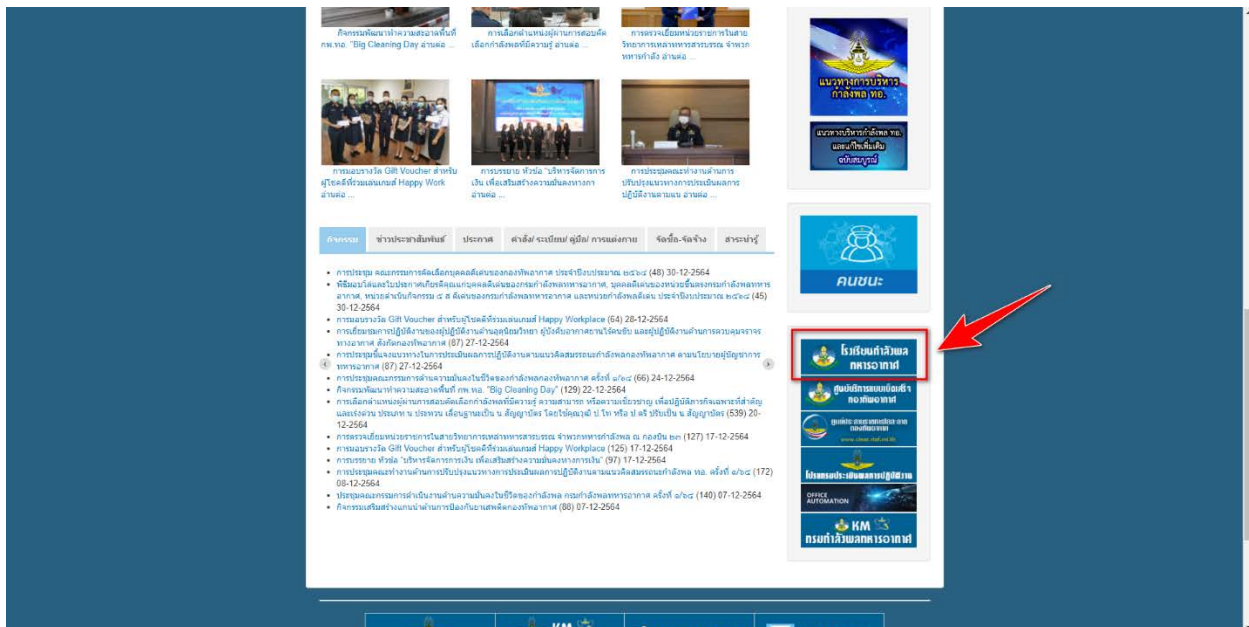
กิจกรรมพัฒนาทำความสะอาดพื้นที่ กพ.ทอ. "Big Cleaning Day อ่านต่อ ...

การเลือกตำแหน่งผู้ผ่านการสอบคัดเลือกกำลังพลที่มีความรู้ อ่านต่อ ...

การตรวจเยี่ยมหน่วยราชการในสายวิทยาการเหล่าทหารสารบรรณ จำพวกทหารกำลัง อ่านต่อ ...

แนวทางการบริหารกำลังพล ทอ.

แนวทางบริหารกำลังพล ทอ. และแก้ไขเพิ่มเติม ฉบับสมบูรณ์

การมอบรางวัล Gift Voucher สำหรับผู้โชคดีที่ร่วมเล่นเกมส์ Happy Work อ่านต่อ ...

การบรรยาย หัวข้อ "บริหารจัดการการเงิน เพื่อเสริมสร้างความมั่นคงทางการ อ่านต่อ ...

การประชุมคณะทำงานด้านการปรับปรุงแนวทางการประเมินผลการปฏิบัติงานตามแนว อ่านต่อ ...

กิจกรรม | ข่าวประชาสัมพันธ์ | ประกาศ | คำสั่ง/ ระเบียบ/ คู่มือ/ การแต่งกาย | จัดซื้อ-จัดจ้าง | สาระน่ารู้

คนชนะ

- การประชุม คณะกรรมการคัดเลือกบุคคลดีเด่นของกองทัพอากาศ ประจำปีงบประมาณ ๒๕๖๕ (48) 30-12-2564
- พิธีมอบโล่และใบประกาศเกียรติคุณแก่บุคคลดีเด่นของกรมกำลังพลทหารอากาศ, บุคคลดีเด่นของหน่วยขึ้นตรงกรมกำลังพลทหารอากาศ, หน่วยสำหรับกิจกรรม ๕ ส ดีเด่นของกรมกำลังพลทหารอากาศ และหน่วยกำลังพลดีเด่น ประจำปีงบประมาณ ๒๕๖๔ (45) 30-12-2564
- การมอบรางวัล Gift Voucher สำหรับผู้โชคดีที่ร่วมเล่นเกมส์ Happy Workplace (64) 28-12-2564
- การเยี่ยมชมการปฏิบัติงานของผู้ปฏิบัติงานด้านอุตุนิยมวิทยา ผู้บังคับอากาศยานไร้คนขับ และผู้ปฏิบัติงานด้านการควบคุมจราจรทางอากาศ สังกัดกองทัพอากาศ (87) 27-12-2564
- การประชุมชี้แจงแนวทางในการประเมินผลการปฏิบัติงานตามแนวคิดสมรรถนะกำลังพลกองทัพอากาศ ตามนโยบายผู้บัญชาการทหารอากาศ (87) 27-12-2564
- การประชุมคณะกรรมการด้านความมั่นคงในชีวิตของกำลังพลกองทัพอากาศ ครั้งที่ ๑/๖๕ (66) 24-12-2564
- กิจกรรมพัฒนาทำความสะอาดพื้นที่ กพ.ทอ. "Big Cleaning Day" (129) 22-12-2564
- การเลือกตำแหน่งผู้ผ่านการสอบคัดเลือกกำลังพลที่มีความรู้ ความสามารถ หรือความเชี่ยวชาญ เพื่อปฏิบัติภารกิจเฉพาะที่สำคัญและเร่งด่วน ประเภท น ประพาน เลื่อนฐานะเป็น น สัญญาบัตร โดยใช้คุณวุฒิ ป.โท หรือ ป.ตรี ปรับเป็น น สัญญาบัตร (539) 20-12-2564
- การตรวจเยี่ยมหน่วยราชการในสายวิทยาการเหล่าทหารสารบรรณ จำพวกทหารกำลังพล ณ กองบิน ๒๓ (127) 17-12-2564
- การมอบรางวัล Gift Voucher สำหรับผู้โชคดีที่ร่วมเล่นเกมส์ Happy Workplace (125) 17-12-2564
- การบรรยาย หัวข้อ "บริหารจัดการการเงิน เพื่อเสริมสร้างความมั่นคงทางการเงิน" (97) 17-12-2564
- การประชุมคณะทำงานด้านการปรับปรุงแนวทางการประเมินผลการปฏิบัติงานตามแนวคิดสมรรถนะกำลังพล ทอ. ครั้งที่ ๑/๖๔ (172) 08-12-2564
- ประชุมคณะกรรมการดำเนินงานด้านความมั่นคงในชีวิตของกำลังพล กรมกำลังพลทหารอากาศ ครั้งที่ ๑/๖๔ (140) 07-12-2564
- กิจกรรมเสริมสร้างแกนนำด้านการป้องกันยาเสพติดกองทัพอากาศ (88) 07-12-2564

โรงเรียนกำลังพล ทหารอากาศ

ศูนย์บริการแบบเบ็ดเสร็จ กองทัพอากาศ

ศูนย์ประสานงานกำลังพล กองทัพอากาศ
www.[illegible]

โปรแกรมประเมินผลการปฏิบัติงาน

OFFICE AUTOMATION

KM กรมกำลังพลทหารอากาศ